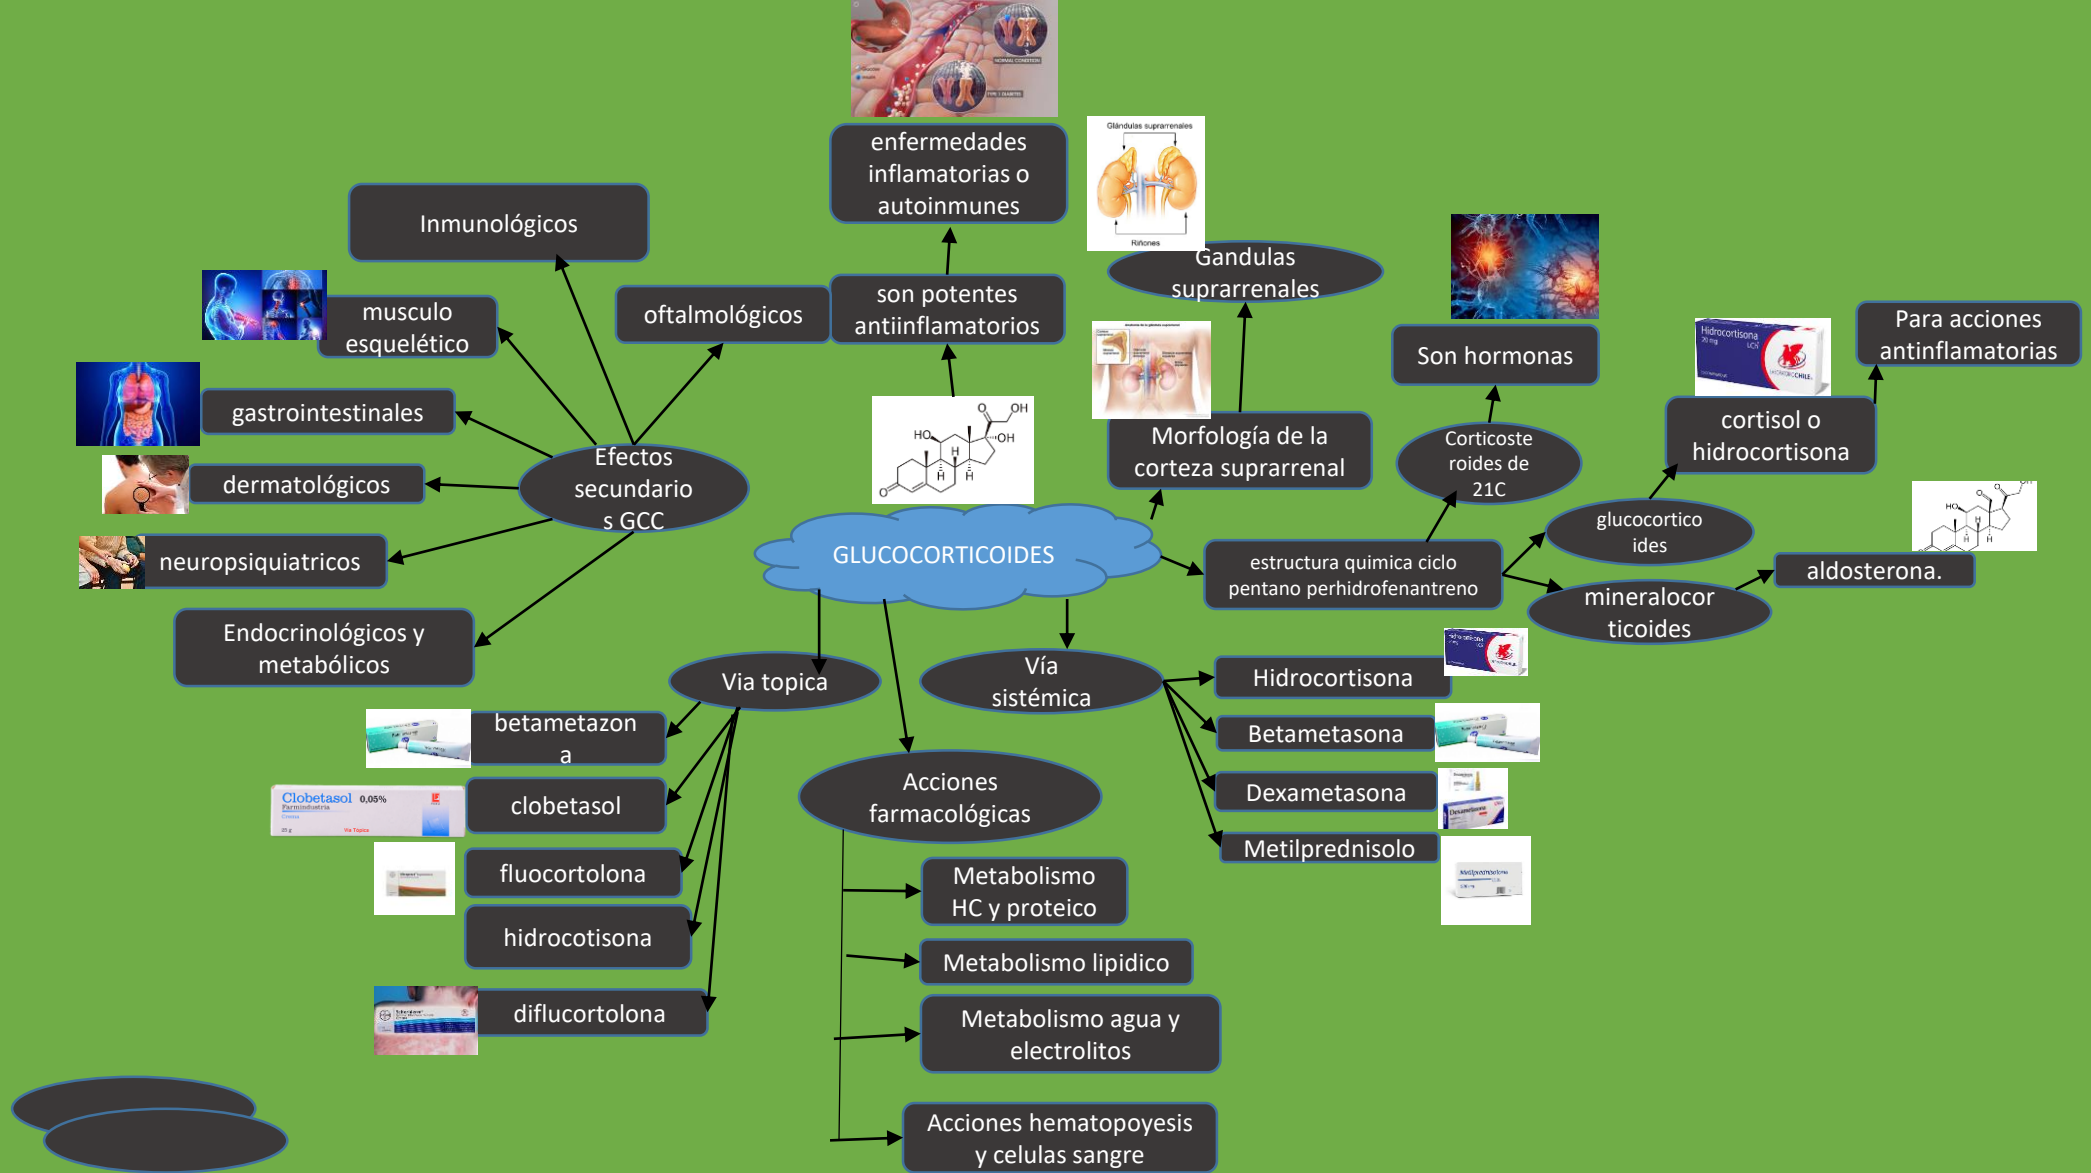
GLUCOCORTICOIDES

son potentes antiinflamatorios

enfermedades inflamatorias o autoinmunes

Efectos secundario s GCC

Inmunológicos

oftalmológicos

musculo esquelético

gastrointestinales

dermatológicos

neuropsiquiatricos

Endocrinológicos y metabólicos

Glándulas suprarrenales

Riñones

Gandulas suprarrenales

Morfología de la corteza suprarrenal

Son hormonas

Corticoste roides de 21C

estructura quimica ciclo pentano perhidrofenantreno

glucocortico ides

cortisol o hidrocortisona

Hidrocortisona

Para acciones antinflamatorias

mineralocor ticoides

aldosterona.

Via topica

betametazon a

Clobetasol 0,05%

clobetasol

fluocortolona

hidrocotisona

diflucortolona

Acciones farmacológicas

Metabolismo HC y proteico

Metabolismo lipidico

Metabolismo agua y electrolitos

Acciones hematopoyesis y celulas sangre

Vía sistémica

Hidrocortisona

Betametasona

Dexametasona

Metilprednisolo